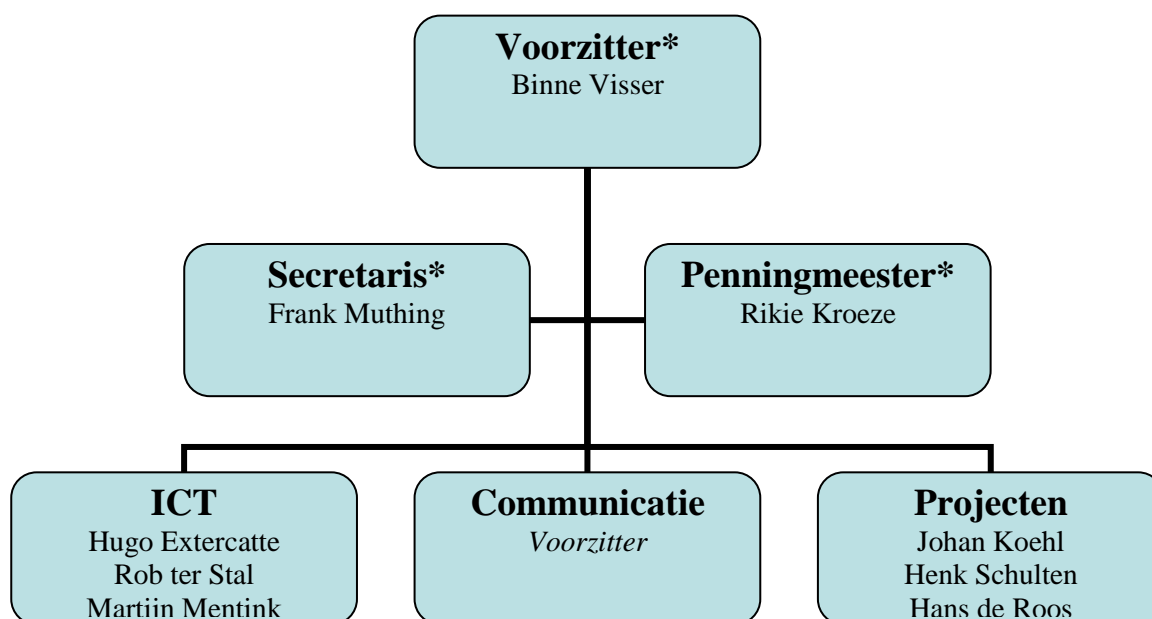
**Voorzitter***
Binne Visser

**Secretaris***
Frank Muthing

**Penningmeester***
Rikie Kroeze

**ICT**
Hugo Extercatte
Rob ter Stal
Martijn Mentink

**Communicatie**
*Voorzitter*

**Projecten**
Johan Koehl
Henk Schulten
Hans de Roos